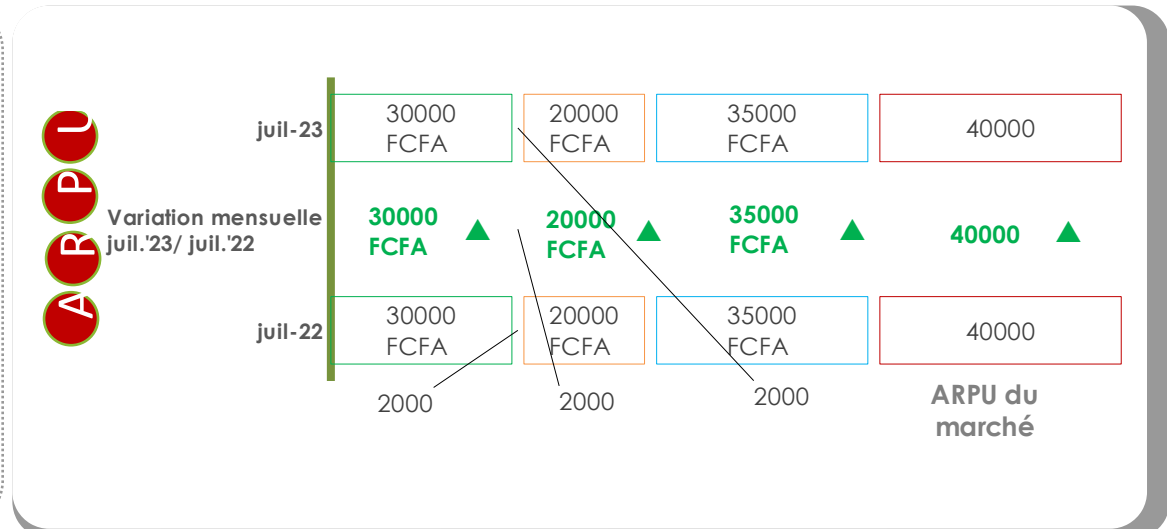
ARPU

juil-23

| 30000 FCFA | 20000 FCFA | 35000 FCFA | 40000 |
|---|---|---|---|

Variation mensuelle juil.'23/ juil.'22

30000 FCFA ▲ 20000 FCFA ▲ 35000 FCFA ▲ 40000 ▲

juil-22

| 30000 FCFA | 20000 FCFA | 35000 FCFA | 40000 |
|---|---|---|---|

2000 2000 2000

ARPU du marché